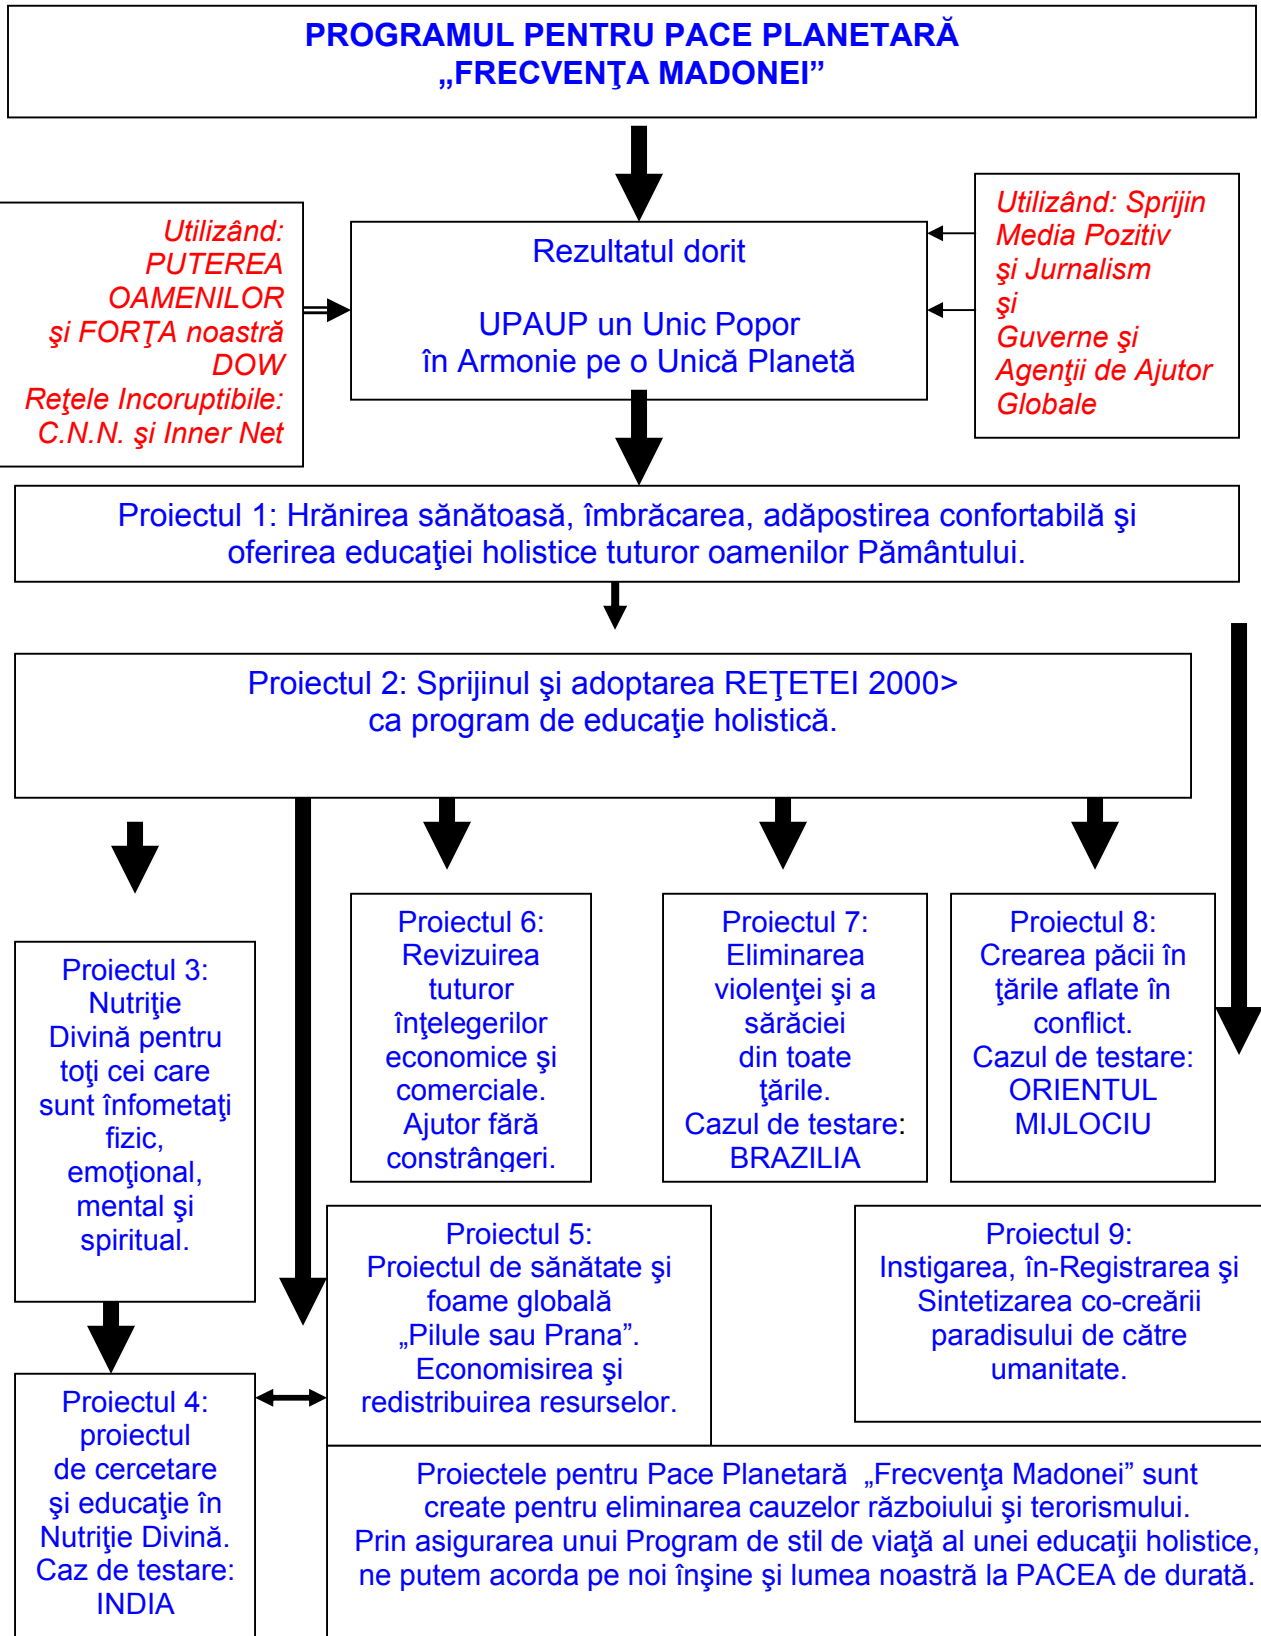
PROGRAMUL PENTRU PACE PLANETARĂ
„FRECVENŢA MADONEI”

Utilizând: PUTEREA OAMENILOR şi FORŢA noastră DOW Reţele Incoruptibile: C.N.N. şi Inner Net

Rezultatul dorit

UPAUP un Unic Popor în Armonie pe o Unică Planetă

Utilizând: Sprijin Media Pozitiv şi Jurnalism şi Guverne şi Agenţii de Ajutor Globale

Proiectul 1: Hrănirea sănătoasă, îmbrăcarea, adăpostirea confortabilă şi oferirea educaţiei holistice tuturor oamenilor Pământului.

Proiectul 2: Sprijinul şi adoptarea REŢETEI 2000> ca program de educaţie holistică.

Proiectul 3: Nutriţie Divină pentru toţi cei care sunt înfometaţi fizic, emoţional, mental şi spiritual.

Proiectul 6: Revizuirea tuturor înţelegerilor economice şi comerciale. Ajutor fără constrângeri.

Proiectul 7: Eliminarea violenţei şi a sărăciei din toate ţările. Cazul de testare: BRAZILIA

Proiectul 8: Crearea păcii în ţările aflate în conflict. Cazul de testare: ORIENTUL MIJLOCIU

Proiectul 5: Proiectul de sănătate şi foame globală „Pilule sau Prana”. Economisirea şi redistribuirea resurselor.

Proiectul 9: Instigarea, în-Registrarea şi Sintetizarea co-creării paradisului de către umanitate.

Proiectul 4: proiectul de cercetare şi educaţie în Nutriţie Divină. Caz de testare: INDIA

Proiectele pentru Pace Planetară „Frecvenţa Madonei” sunt create pentru eliminarea cauzelor războiului şi terorismului. Prin asigurarea unui Program de stil de viaţă al unei educaţii holistice, ne putem acorda pe noi înşine şi lumea noastră la PACEA de durată.